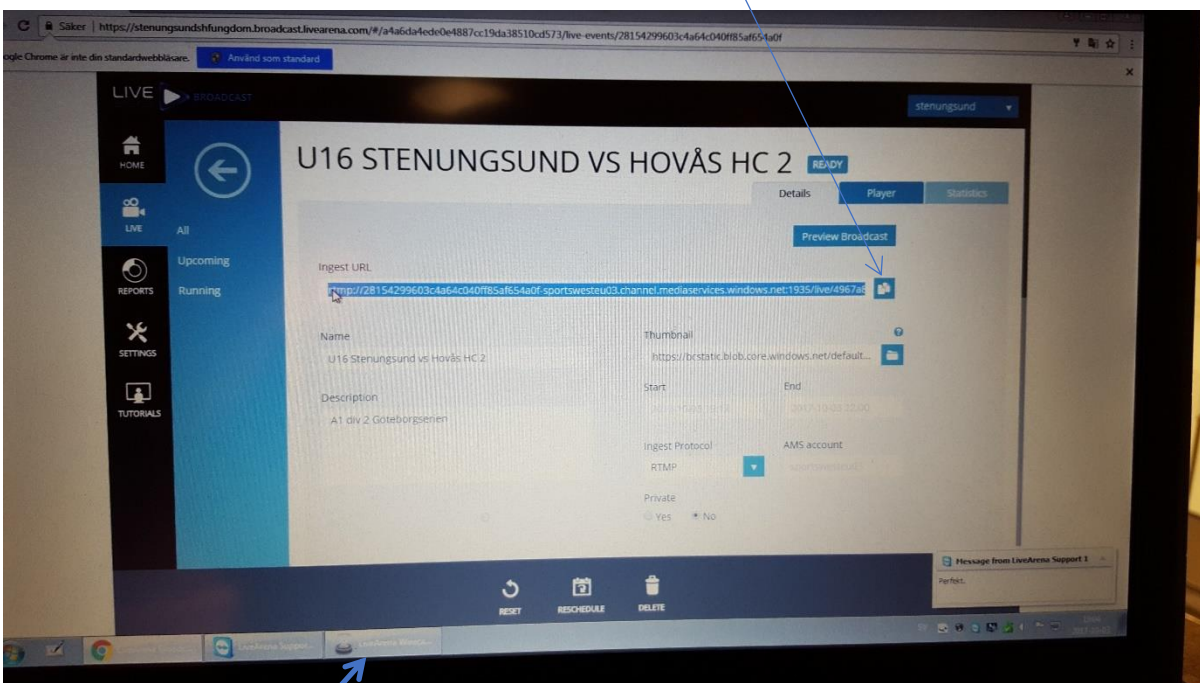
Säker | https://stenungsundshfungdom.broadcast.livearena.com/#/a4a6da4ede0e4887cc19da38510cd573/live-events/28154299603c4a64c040ff85af654a0f

ogle Chrome är inte din standardwebbläsare. Använd som standard

LIVE BROADCAST

stenungsund

HOME

LIVE

REPORTS

SETTINGS

TUTORIALS

All

Upcoming

Running

U16 STENUNGSUND VS HOVÅS HC 2 READY

Details Player Statistics

Preview Broadcast

Ingest URL

rtmp://28154299603c4a64c040ff85af654a0f-sportswesteu03.channel.mediaservices.windows.net:1935/live/4967a8

Name

U16 Stenungsund vs Hovås HC 2

Thumbnail

https://brstatic.blob.core.windows.net/default...

Description

A1 div 2 Göteborgserien

Start

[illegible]

End

2017-10-03 12:00

Ingest Protocol

RTMP

AMS account

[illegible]

Private

Yes No

Message from LiveArena Support 1

Perfekt.

RESET

RESCHEDULE

DELETE

LiveArena Suppor...

LiveArena Broadca...